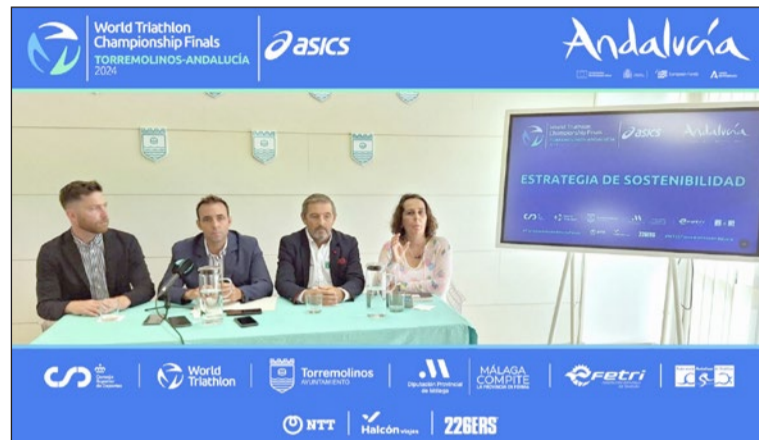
World Triathlon Championship Finals
TORREMOLINOS-ANDALUCÍA
2024

asics

Andalucía

World Triathlon Championship Finals

asics

Andalucía

ESTRATEGIA DE SOSTENIBILIDAD

Consejo Superior de Deportes

World Triathlon

Torremolinos AYUNTAMIENTO

Diputación Provincial de Málaga

MÁLAGA COMPITE LA PROVINCIA DE MÁLAGA

FETRI

NTT

Halcón viajes

226ERS